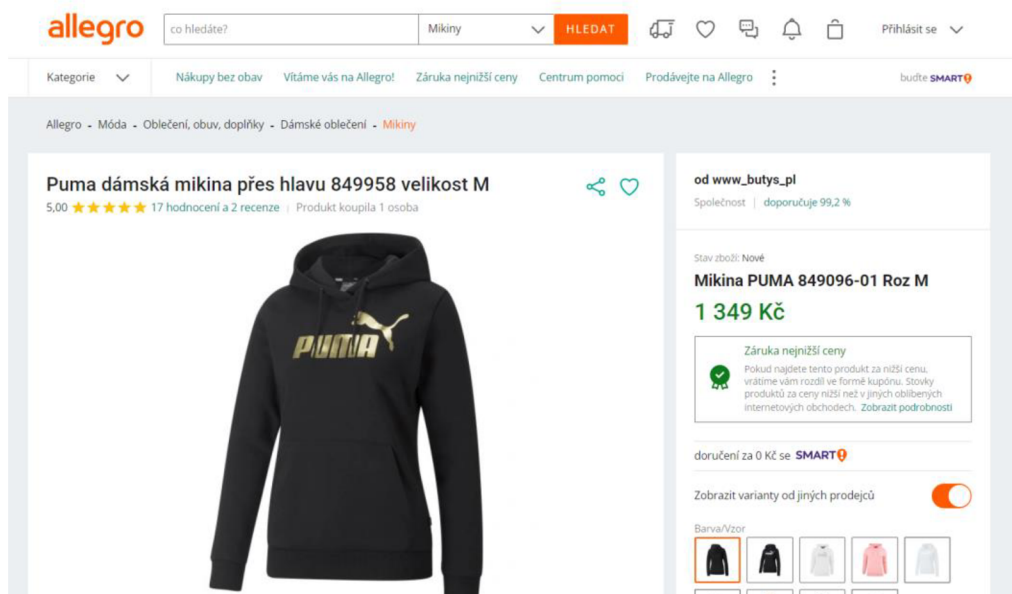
allegro

co hledáte?

Mikiny

HLEDAT

Přihlásit se

Kategorie

Nákupy bez obav

Vítáme vás na Allegro!

Záruka nejnižší ceny

Centrum pomoci

Prodávejte na Allegro

budte SMART

Allegro - Móda - Oblečení, obuv, doplňky - Dámské oblečení - Mikiny

Puma dámská mikina přes hlavu 849958 velikost M

5,00 17 hodnocení a 2 recenze | Produkt koupila 1 osoba

PUMA

od www_butys_pl

Společnost | doporučuje 99,2 %

Stav zboží: Nové

Mikina PUMA 849096-01 Roz M

1 349 Kč

Záruka nejnižší ceny

Pokud najdete tento produkt za nižší cenu, vrátíme vám rozdíl ve formě kupónu. Stovky produktů za ceny nižší než v jiných oblíbených internetových obchodech. Zobrazit podrobnosti

doručení za 0 Kč se SMART

Zobrazit varianty od jiných prodejců

Barva/Vzor